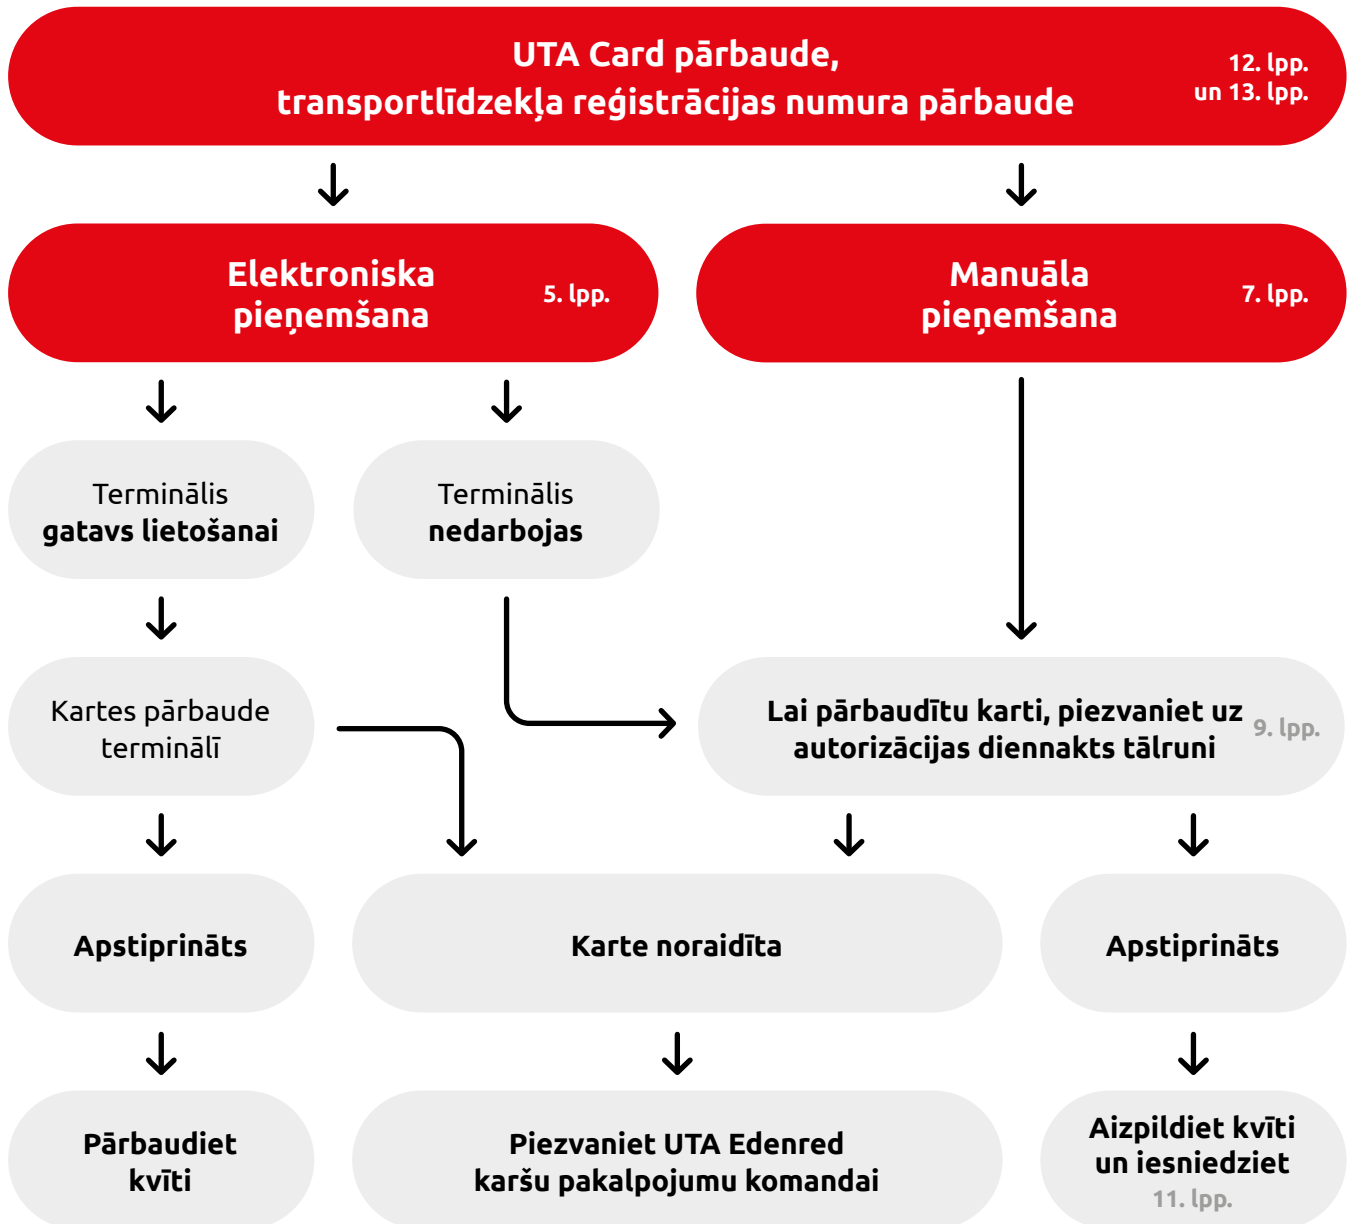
UTA Card pārbaude,
transportlīdzekļa reģistrācijas numura pārbaude

12. lpp.
un 13. lpp.

Elektroniska pieņemšana

5. lpp.

Manuāla pieņemšana

7. lpp.

Terminālis
gatavs lietošanai

Terminālis
nedarbojas

Kartes pārbaude terminālī

Lai pārbaudītu karti, piezvaniet uz autorizācijas diennakts tālruni

9. lpp.

Apstiprināts

Karte noraidīta

Apstiprināts

Pārbaudiet kvīti

Piezvaniet UTA Edenred karšu pakalpojumu komandai

Aizpildiet kvīti un iesniedziet

11. lpp.